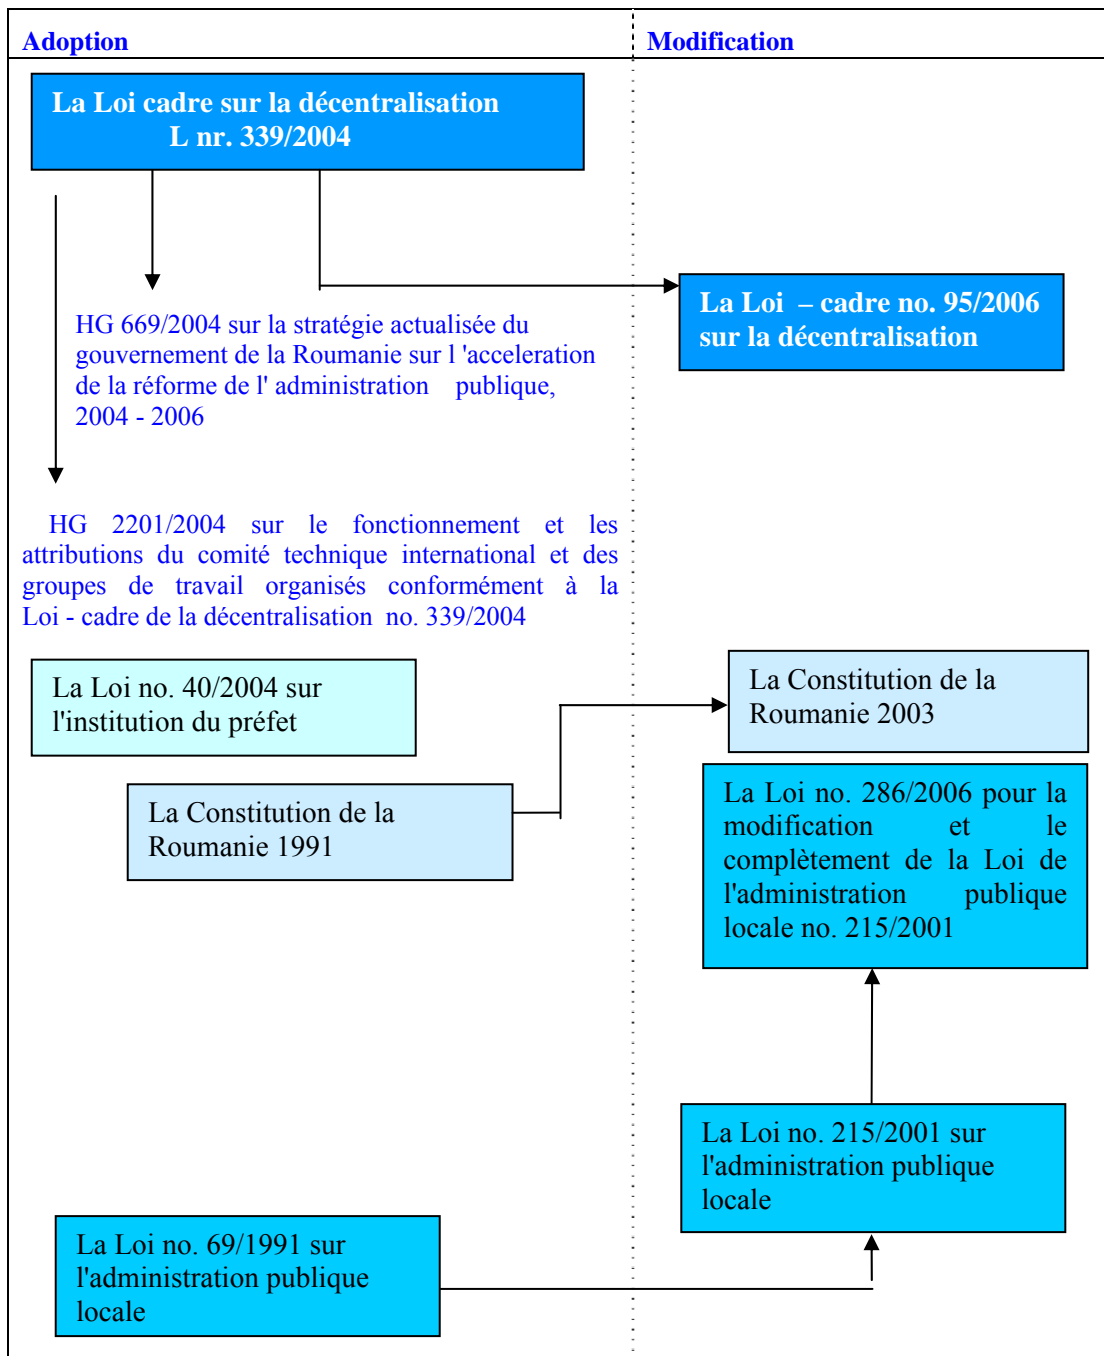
Adoption

Modification

La Loi cadre sur la décentralisation L nr. 339/2004

HG 669/2004 sur la stratégie actualisée du gouvernement de la Roumanie sur l 'acceleration de la réforme de l' administration publique, 2004 - 2006

La Loi – cadre no. 95/2006 sur la décentralisation

HG 2201/2004 sur le fonctionnement et les attributions du comité technique international et des groupes de travail organisés conformément à la Loi - cadre de la décentralisation no. 339/2004

La Loi no. 40/2004 sur l'institution du préfet

La Constitution de la Roumanie 2003

La Constitution de la Roumanie 1991

La Loi no. 286/2006 pour la modification et le complètement de la Loi de l'administration publique locale no. 215/2001

La Loi no. 215/2001 sur l'administration publique locale

La Loi no. 69/1991 sur l'administration publique locale